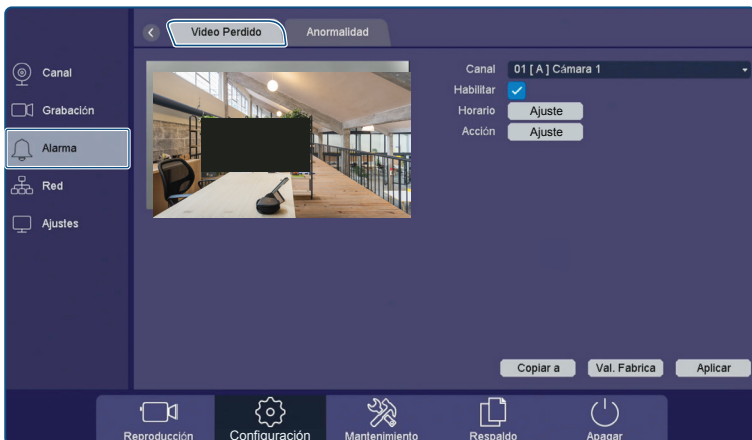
Video Perdido
Anormalidad

Canal
Grabación
Alarma
Red
Ajustes

Canal 01 [ A ] Cámara 1
Habilitar
Horario Ajuste
Acción Ajuste

Copiar a
Val. Fabrica
Aplicar

Reproducción
Configuración
Mantenimiento
Respaldo
Apagar